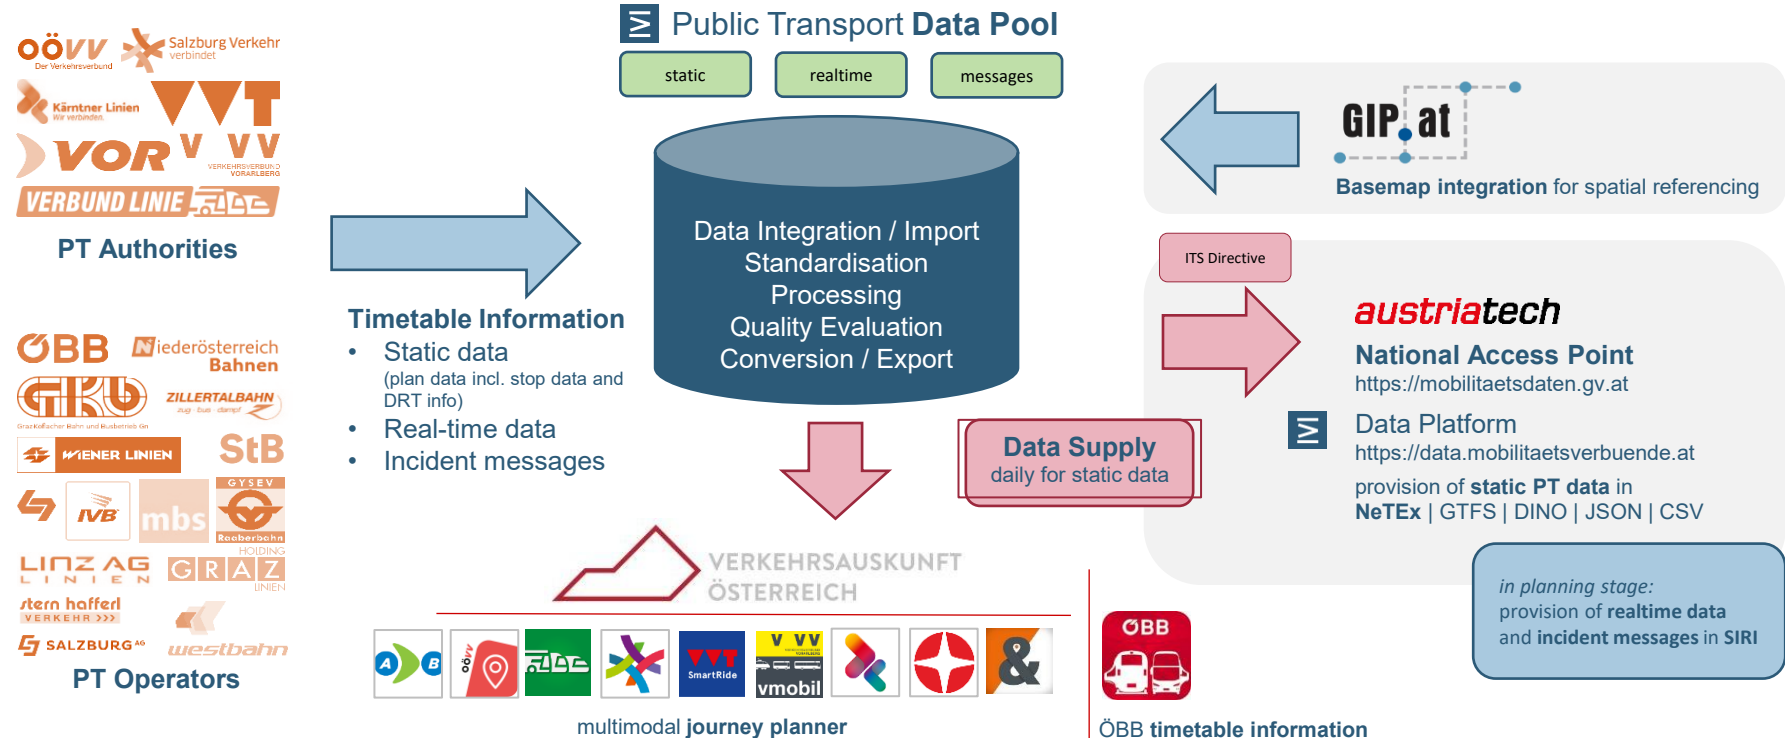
OÖVV Der Verkehrsverbund
Salzburg Verkehr verbindet
Kärntner Linien Wir verbinden.
VVT
VOR
VVV VERKEHRSVERBUND VORARLBERG
VERBUND LINIE
PT Authorities

Public Transport Data Pool
static
realtime
messages

Data Integration / Import
Standardisation
Processing
Quality Evaluation
Conversion / Export

GIP.at
Basemap integration for spatial referencing

Timetable Information
• Static data
(plan data incl. stop data and DRT info)
• Real-time data
• Incident messages

ITS Directive

austriatech
National Access Point
https://mobilitaetsdaten.gv.at

Data Platform
https://data.mobilitaetsverbuende.at
provision of static PT data in
NeTEx | GTFS | DINO | JSON | CSV

Data Supply
daily for static data

ÖBB
Niederösterreich Bahnen
GKB
ZILLERTALBAHN
WIENER LINIEN
StB
IVB
mbs
GYSEV Raaberbahn
LINZ AG LINIEN
GRAZ HOLDING LINIEN
stern hafferl VERKEHR
SALZBURG AG
westbahn
PT Operators

VERKEHRSAUSKUNFT ÖSTERREICH

SmartRide
vmobil

multimodal journey planner

in planning stage:
provision of realtime data and incident messages in SIRI

ÖBB
ÖBB timetable information